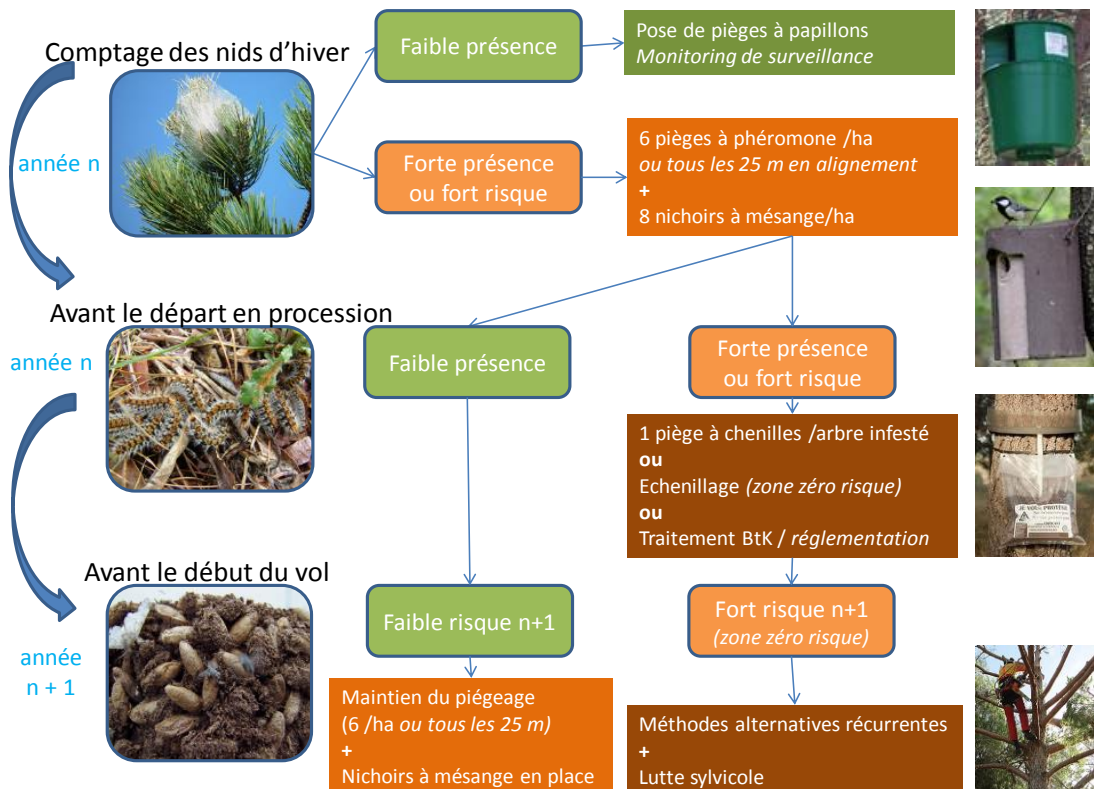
Comptage des nids d'hiver

année n

Faible présence

Pose de pièges à papillons
*Monitoring de surveillance*

Forte présence ou fort risque

6 pièges à phéromone /ha
*ou tous les 25 m en alignement*
+
8 nichoirs à mésange/ha

Avant le départ en procession

année n

Faible présence

Forte présence ou fort risque

1 piège à chenilles /arbre infesté
ou
Echenillage *(zone zéro risque)*
ou
Traitement BtK / *réglementation*

Avant le début du vol

année n + 1

Faible risque n+1

Fort risque n+1
*(zone zéro risque)*

Maintien du piégeage
(6 /ha *ou tous les 25 m)*
+
Nichoirs à mésange en place

Méthodes alternatives récurrentes
+
Lutte sylvicole